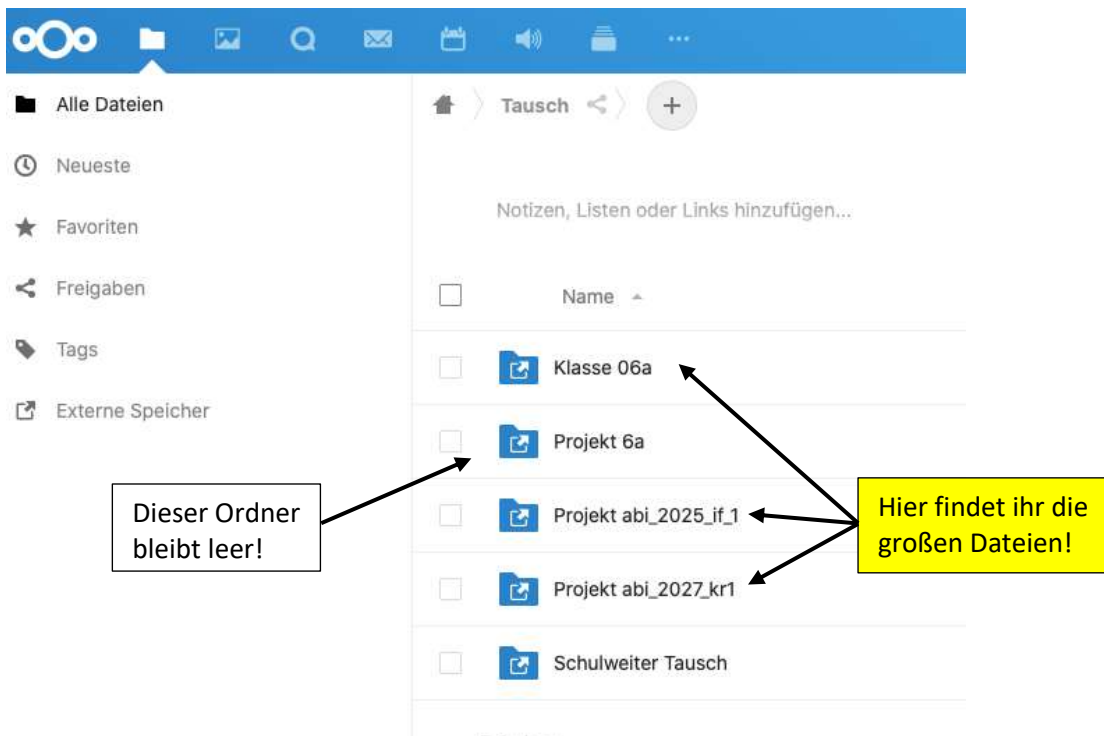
Alle Dateien

Neueste

Favoriten

Freigaben

Tags

Externe Speicher

Tausch

+

Notizen, Listen oder Links hinzufügen...

Name

Klasse 06a

Projekt 6a

Projekt abi_2025_if_1

Projekt abi_2027_kr1

Schulweiter Tausch

Dieser Ordner bleibt leer!

Hier findet ihr die großen Dateien!